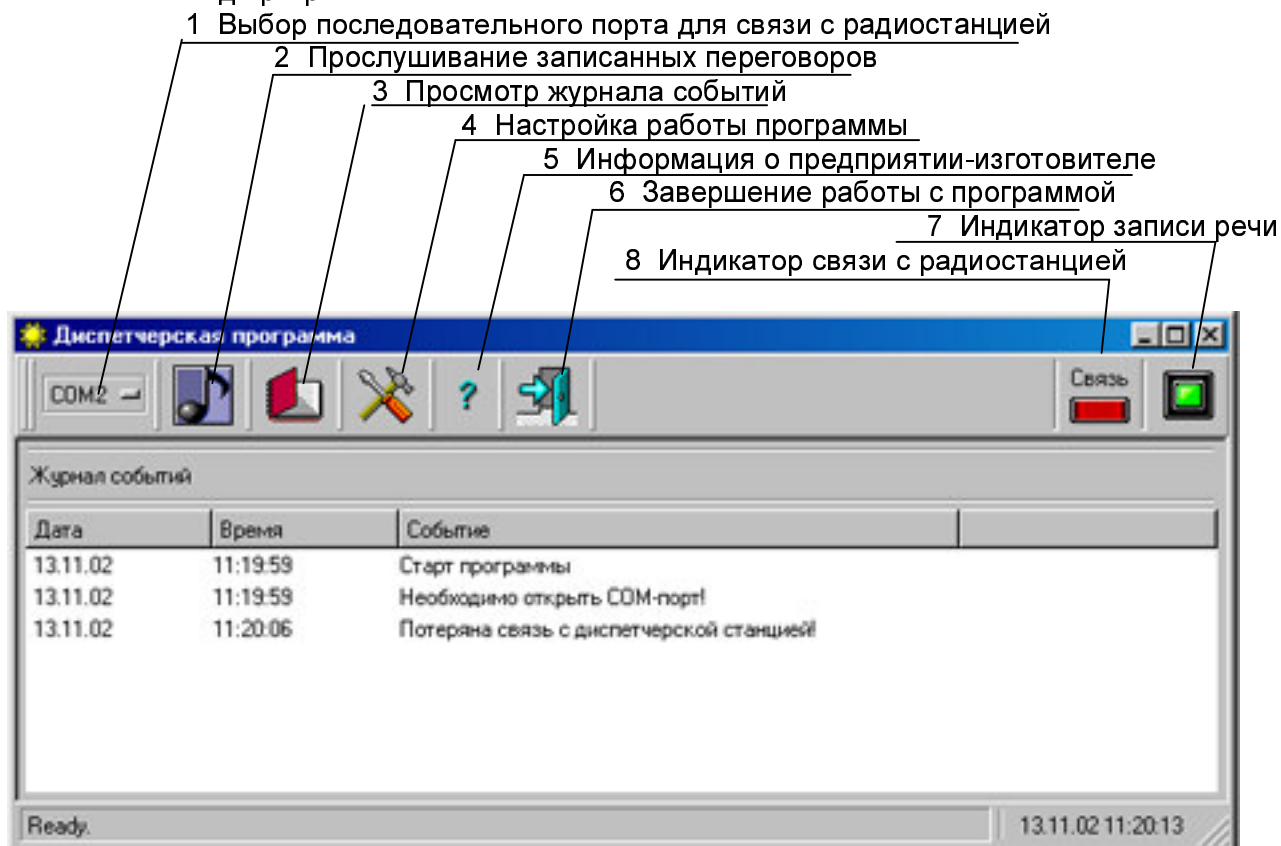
1 Выбор последовательного порта для связи с радиостанцией
2 Прослушивание записанных переговоров
3 Просмотр журнала событий
4 Настройка работы программы
5 Информация о предприятии-изготовителе
6 Завершение работы с программой
7 Индикатор записи речи
8 Индикатор связи с радиостанцией

Диспетчерская программа

COM2

?

Связь

Журнал событий

| Дата | Время | Событие | |
|---|---|---|---|
| 13.11.02 | 11:19:59 | Старт программы | |
| 13.11.02 | 11:19:59 | Необходимо открыть COM-порт! | |
| 13.11.02 | 11:20:06 | Потеряна связь с диспетчерской станцией! | |

Ready.

13.11.02 11:20:13